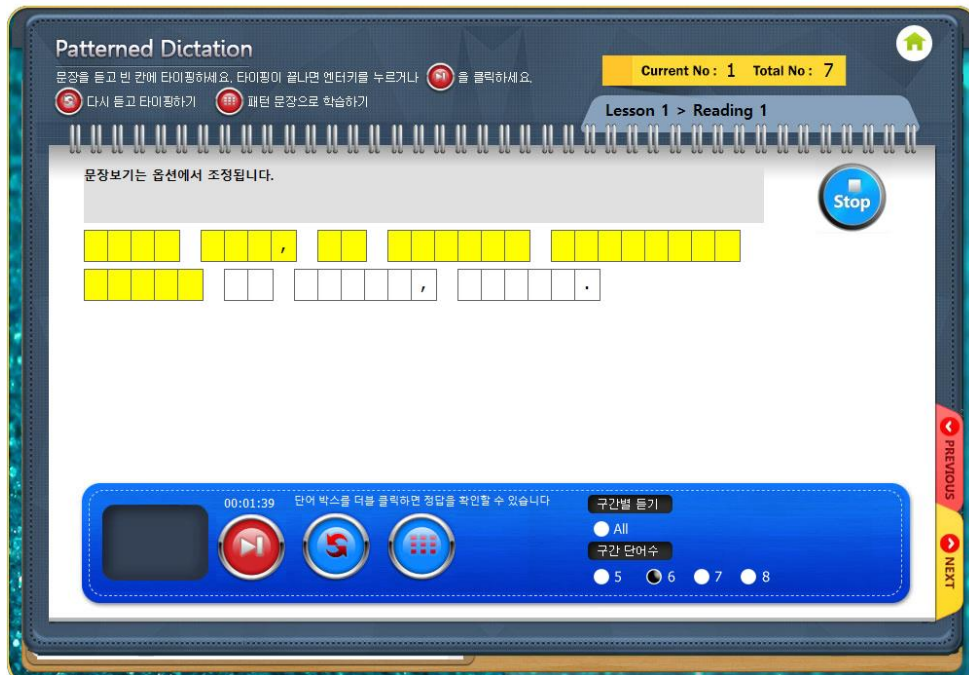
Patterned Dictation

문장을 듣고 빈 칸에 타이핑하세요. 타이핑이 끝나면 엔터키를 누르거나 을 클릭하세요.

다시 듣고 타이핑하기 패턴 문장으로 학습하기

Current No : 1 Total No : 7

Lesson 1 > Reading 1

문장보기는 옵션에서 조정됩니다.

Stop

, , .

00:01:39 단어 박스를 더블 클릭하면 정답을 확인할 수 있습니다

구간별 듣기

All

구간 단어수

5 6 7 8

PREVIOUS

NEXT